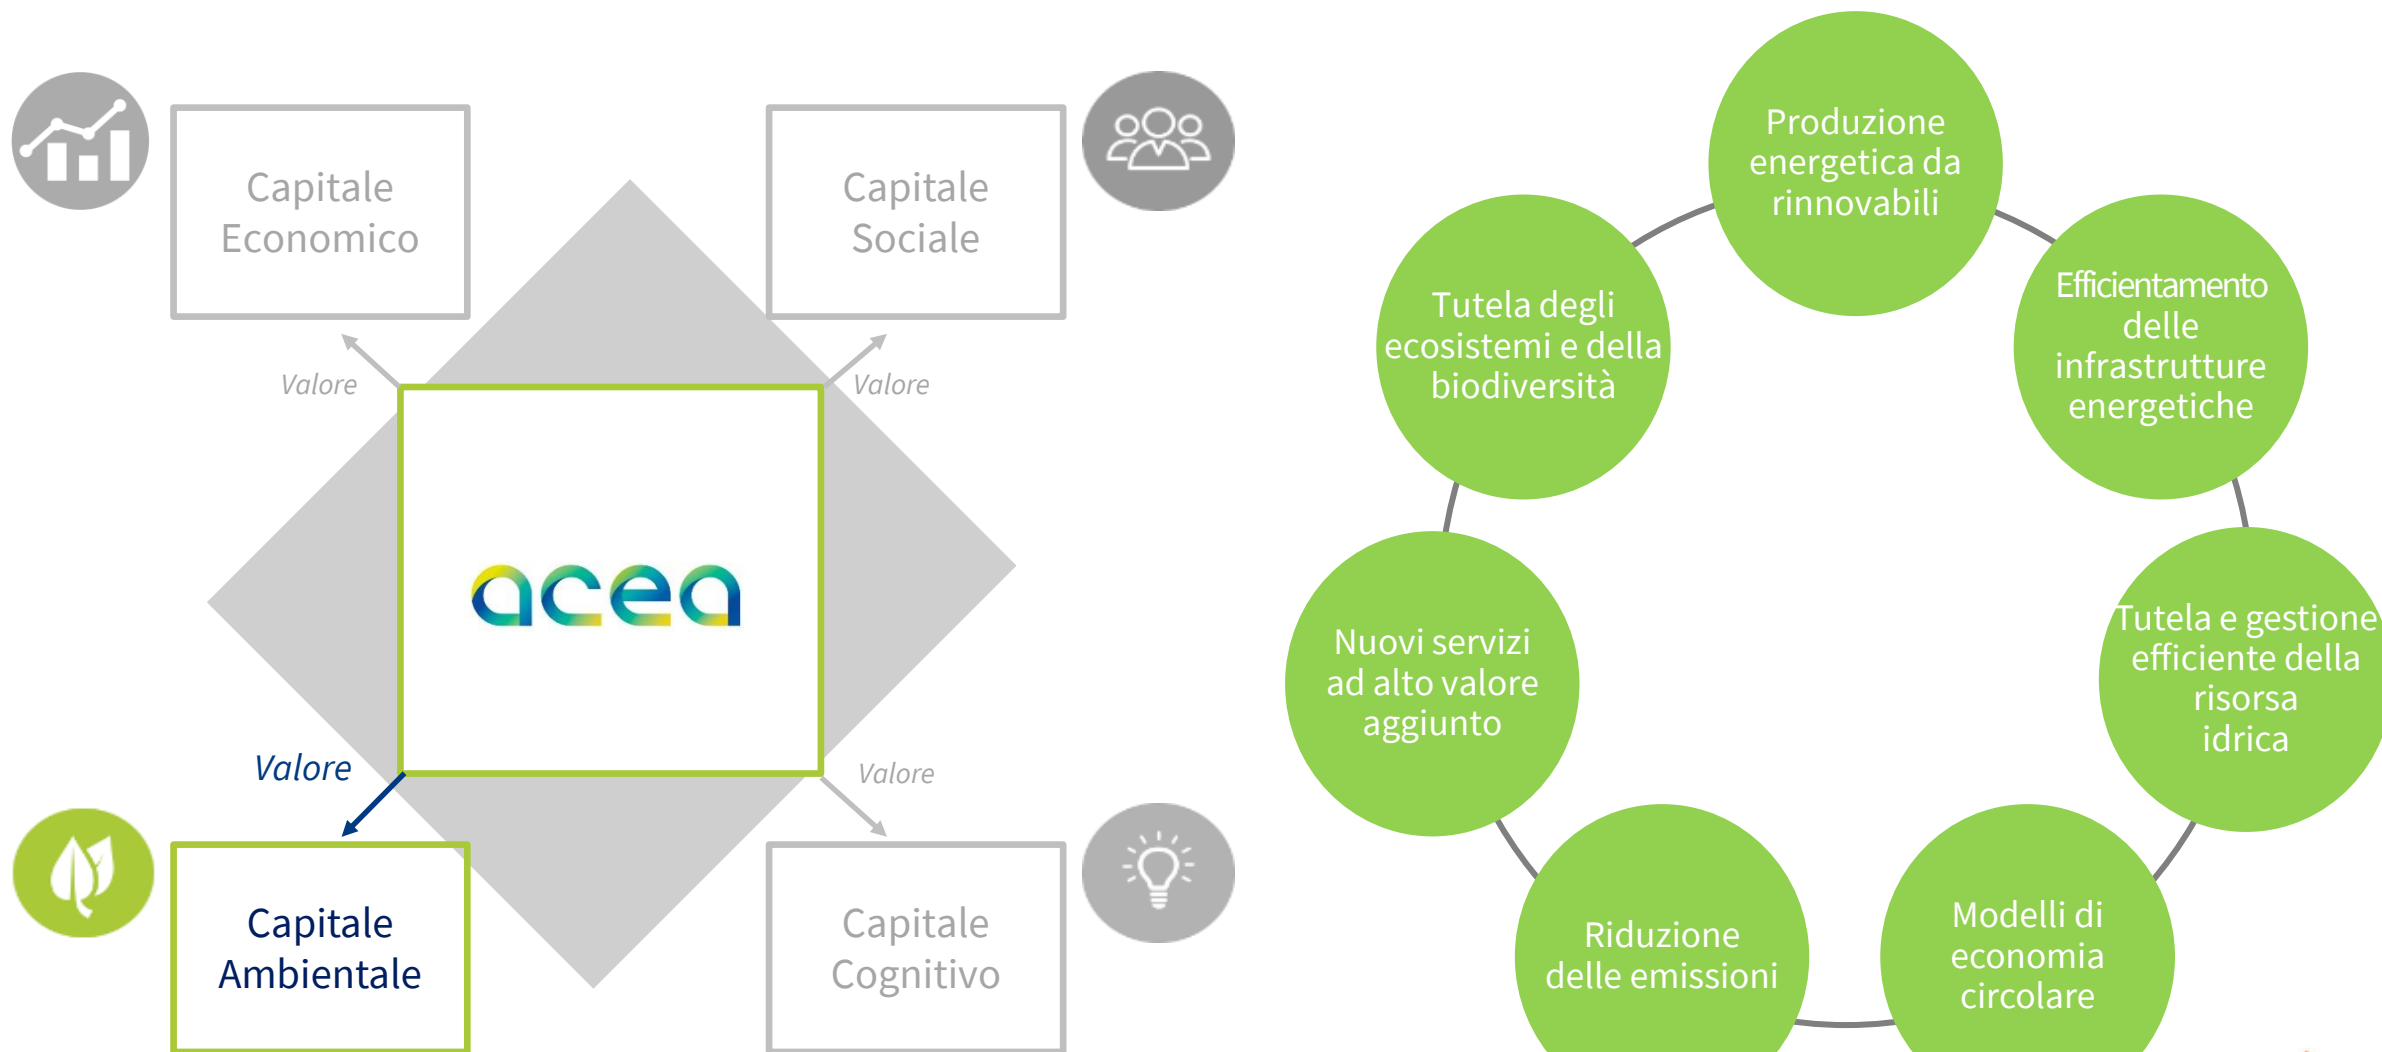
Capitale Economico

Capitale Sociale

Valore

Valore

acea

Valore

Valore

Capitale Ambientale

Capitale Cognitivo

Produzione energetica da rinnovabili

Efficientamento delle infrastrutture energetiche

Tutela e gestione efficiente della risorsa idrica

Modelli di economia circolare

Riduzione delle emissioni

Nuovi servizi ad alto valore aggiunto

Tutela degli ecosistemi e della biodiversità